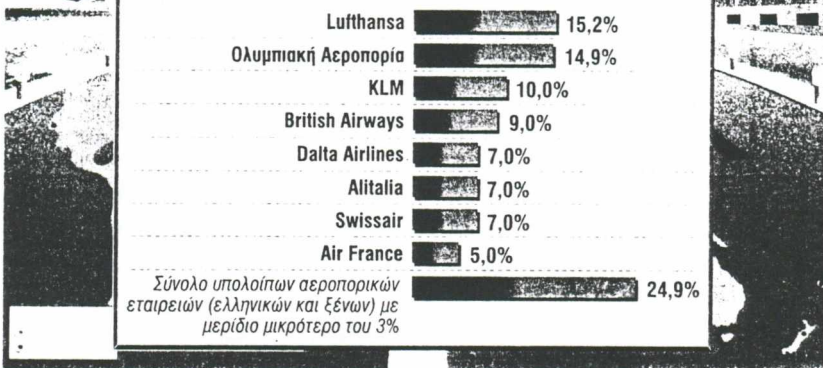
Lufthansa 15,2%
Ολυμπιακή Αεροπορία 14,9%
KLM 10,0%
British Airways 9,0%
Dalta Airlines 7,0%
Alitalia 7,0%
Swissair 7,0%
Air France 5,0%
Σύνολο υπολοίπων αεροπορικών εταιρειών (ελληνικών και ξένων) με μερίδιο μικρότερο του 3% 24,9%